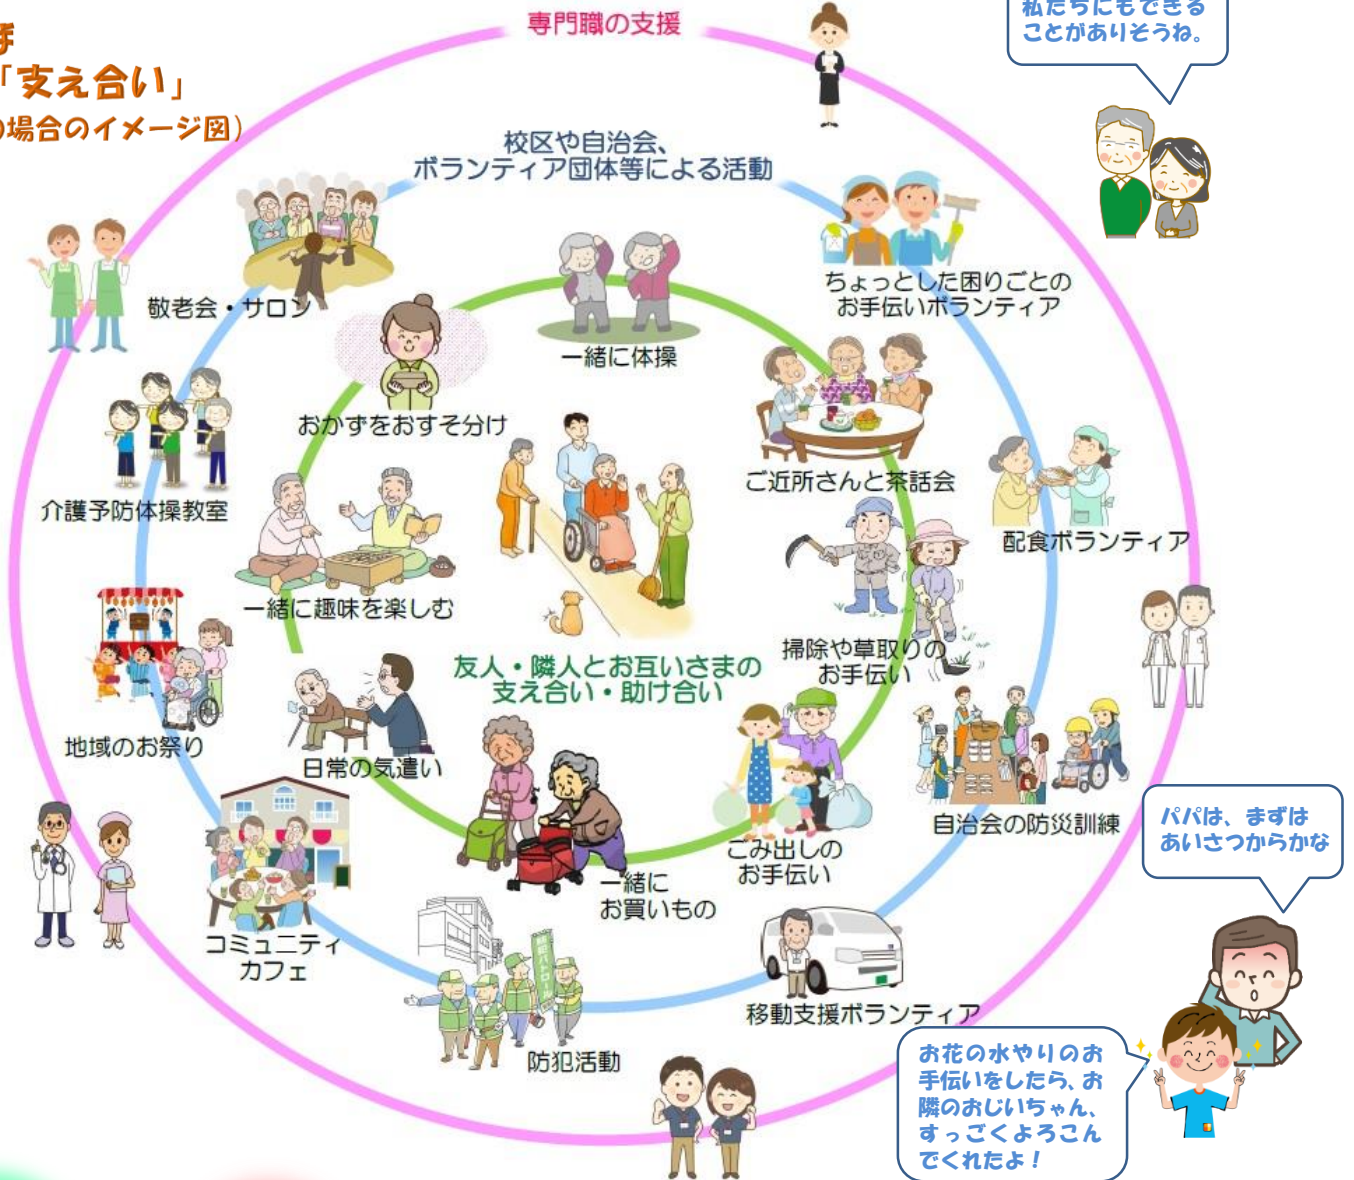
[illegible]す
「支え合い」
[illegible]の場合のイメージ図）

専門職の支援

私たちにもできることがありそうね。

校区や自治会、
ボランティア団体等による活動

敬老会・サロン

ちょっとした困りごとの
お手伝いボランティア

一緒に体操

おかずをおすそ分け

ご近所さんと茶話会

介護予防体操教室

配食ボランティア

一緒に趣味を楽しむ

友人・隣人とお互いさまの
支え合い・助け合い

掃除や草取りの
お手伝い

地域のお祭り

日常の気遣い

自治会の防災訓練

パパは、まずは
あいさつからかな

ごみ出しの
お手伝い

一緒に
お買いもの

コミュニティ
カフェ

移動支援ボランティア

防犯活動

お花の水やりのお手伝いをしたら、お隣のおじいちゃん、すっごくよろこんでくれたよ！